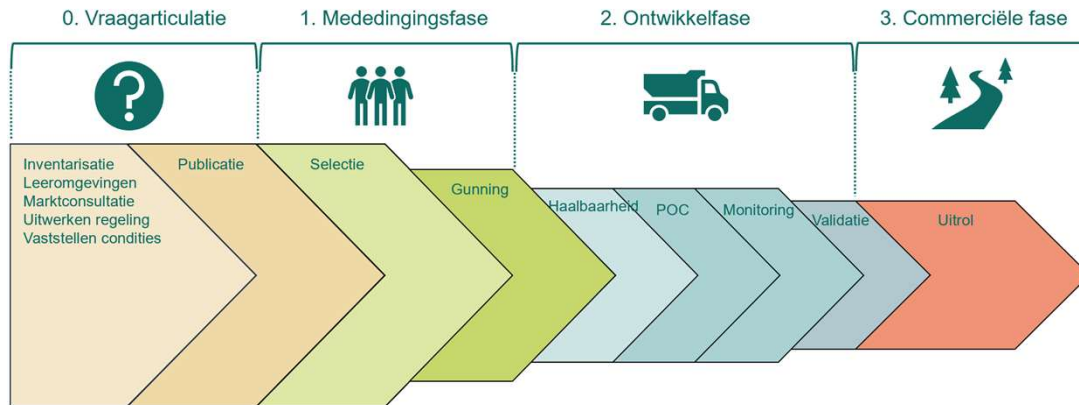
0. Vraagarticulatie
1. Mededingingsfase
2. Ontwikkelfase
3. Commerciële fase

Inventarisatie
Leeromgevingen
Marktconsultatie
Uitwerken regeling
Vaststellen condities

Publicatie
Selectie
Gunning
Haalbaarheid
POC
Monitoring
Validatie
Uitrol